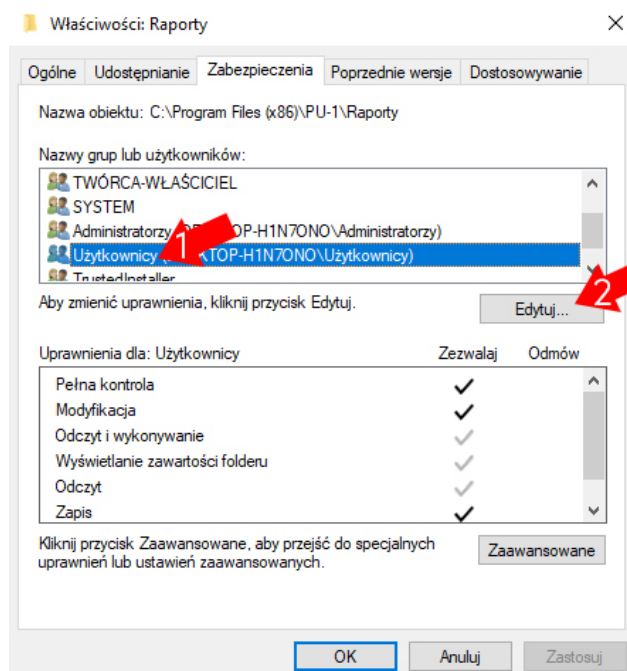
Właściwości: Raporty

Ogólne | Udostępnianie | Zabezpieczenia | Poprzednie wersje | Dostosowywanie

Nazwa obiektu: C:\Program Files (x86)\PU-1\Raporty

Nazwy grup lub użytkowników:

TWÓRCA-WŁAŚCICIEL
SYSTEM
Administratorzy ([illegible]OP-H1N7ONO\Administratorzy)
Użytkownicy ([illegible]KTOP-H1N7ONO\Użytkownicy)
TrustedInstaller

1

Aby zmienić uprawnienia, kliknij przycisk Edytuj.

Edytuj...

2

Uprawnienia dla: Użytkownicy | Zezwalaj | Odmów

Pełna kontrola
Modyfikacja
Odczyt i wykonywanie
Wyświetlanie zawartości folderu
Odczyt
Zapis

Kliknij przycisk Zaawansowane, aby przejść do specjalnych uprawnień lub ustawień zaawansowanych.

Zaawansowane

OK | Anuluj | Zastosuj